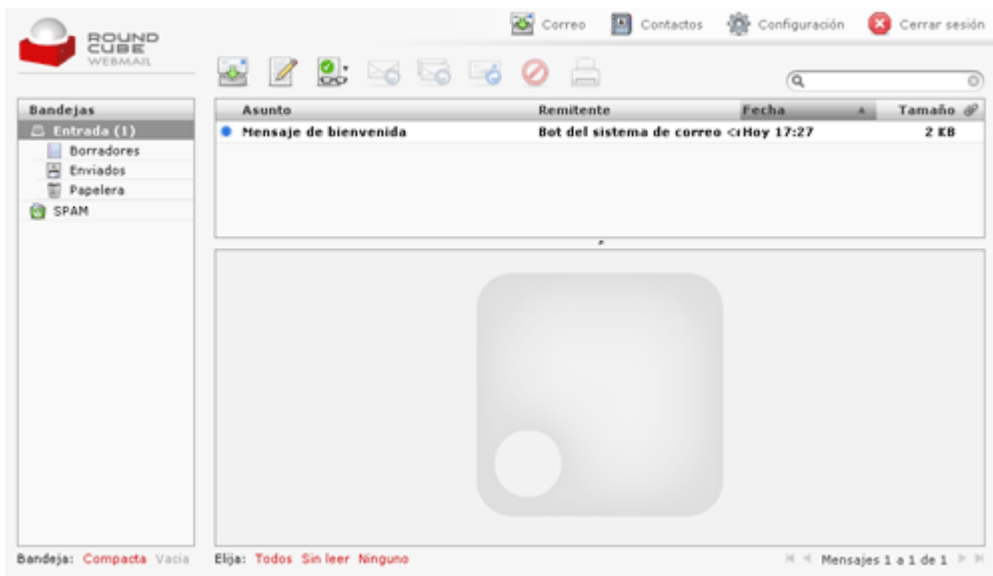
ROUND CUBE WEBMAIL

Correo Contactos Configuración Cerrar sesión

Bandejas
Entrada (1)
Borradores
Enviados
Papelera
SPAM

| Asunto | Remitente | Fecha | Tamaño |
|---|---|---|---|
| Mensaje de bienvenida | Bot del sistema de correo <i | Hoy 17:27 | 2 KB |

Bandeja: Compacta Vacía

Elija: Todos Sin leer Ninguno

Mensajes 1 a 1 de 1